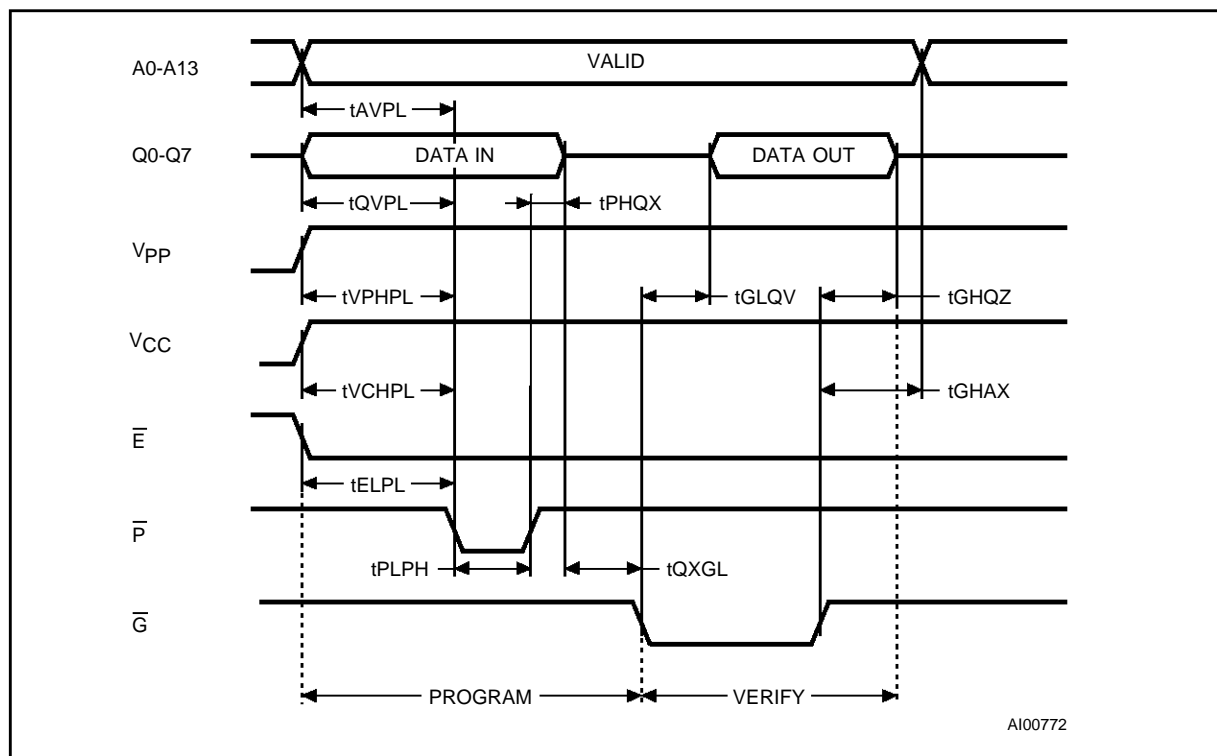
A0-A13

VALID

tAVPL

Q0-Q7

DATA IN

DATA OUT

tQVPL

tPHQX

$V_{PP}$

tVPHPL

tGLQV

tGHQZ

$V_{CC}$

tVCHPL

tGHAX

$\overline{E}$

tELPL

$\overline{P}$

tPLPH

tQXGL

$\overline{G}$

PROGRAM

VERIFY

AI00772